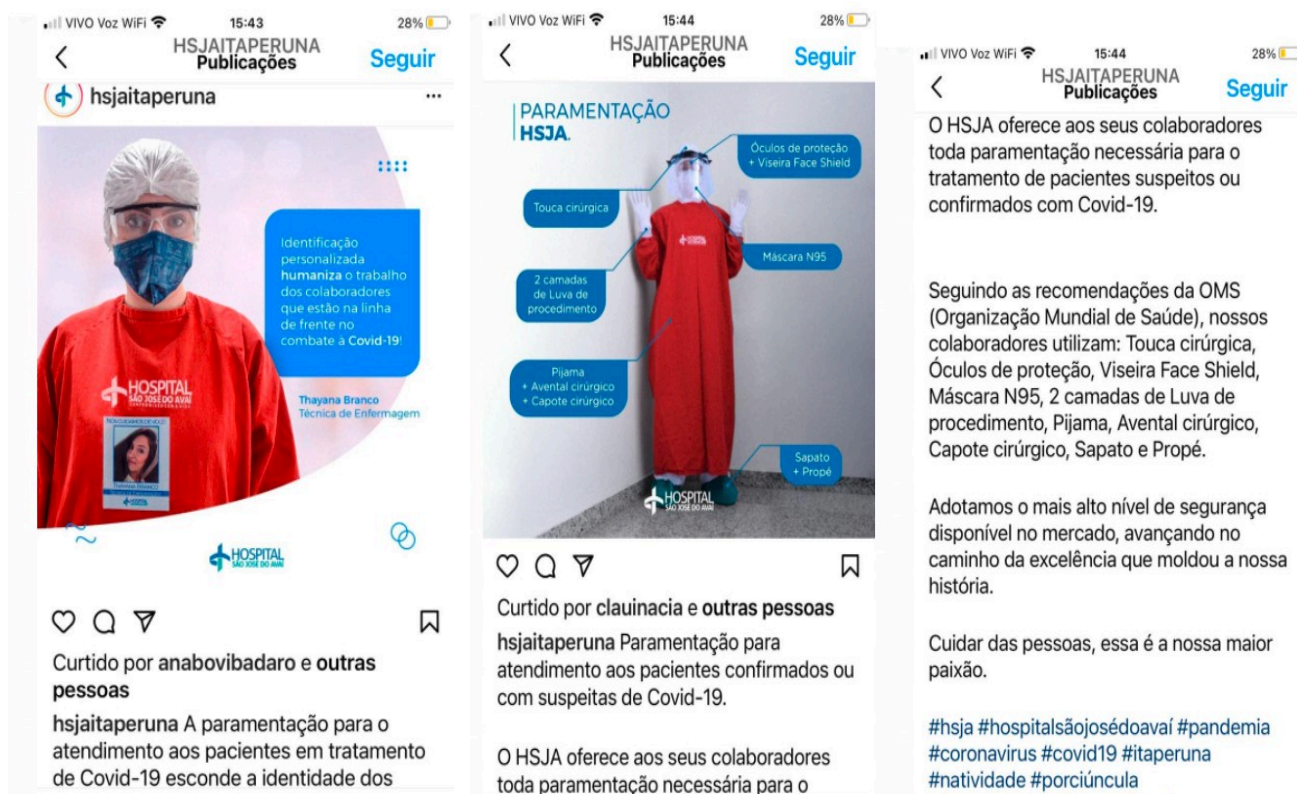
VIVO Voz WiFi 15:43 28%

HSJAITAPERUNA
Publicações
Seguir

hsjaitaperuna ...

Identificação personalizada humaniza o trabalho dos colaboradores que estão na linha de frente no combate à Covid-19!

Thayana Branco
Técnica de Enfermagem

HOSPITAL SÃO JOSÉ DO AVAÍ

HOSPITAL SÃO JOSÉ DO AVAÍ

Curtido por anabovibadaro e outras pessoas

hsjaitaperuna A paramentação para o atendimento aos pacientes em tratamento de Covid-19 esconde a identidade dos

VIVO Voz WiFi 15:44 28%

HSJAITAPERUNA
Publicações
Seguir

PARAMENTAÇÃO
HSJA.

Óculos de proteção + Viseira Face Shield

Touca cirúrgica

Máscara N95

2 camadas de Luva de procedimento

Pijama + Avental cirúrgico + Capote cirúrgico

Sapato + Propé

HOSPITAL SÃO JOSÉ DO AVAÍ

Curtido por clauinacia e outras pessoas

hsjaitaperuna Parametação para atendimento aos pacientes confirmados ou com suspeitas de Covid-19.

O HSJA oferece aos seus colaboradores toda paramentação necessária para o

VIVO Voz WiFi 15:44 28%

HSJAITAPERUNA
Publicações
Seguir

O HSJA oferece aos seus colaboradores toda paramentação necessária para o tratamento de pacientes suspeitos ou confirmados com Covid-19.

Seguindo as recomendações da OMS (Organização Mundial de Saúde), nossos colaboradores utilizam: Touca cirúrgica, Óculos de proteção, Viseira Face Shield, Máscara N95, 2 camadas de Luva de procedimento, Pijama, Avental cirúrgico, Capote cirúrgico, Sapato e Propé.

Adotamos o mais alto nível de segurança disponível no mercado, avançando no caminho da excelência que moldou a nossa história.

Cuidar das pessoas, essa é a nossa maior paixão.

#hsja #hospitalsãojosédoavaí #pandemia #coronavirus #covid19 #itaperuna #natividade #porciúncula